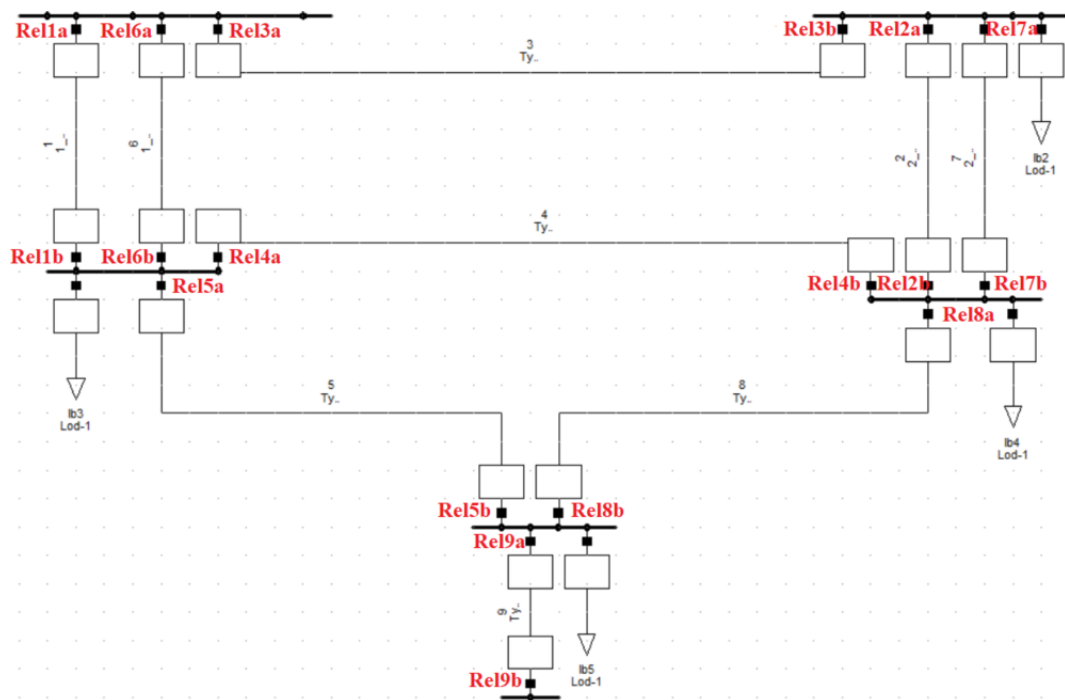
Rel1a Rel6a Rel3a

Rel3b Rel2a Rel7a

3
Ty..

1
1_..

6
1_..

2
2_..

7
2_..

lb2
Lod-1

4
Ty..

Rel1b Rel6b Rel4a

Rel5a

Rel4b Rel2b Rel7b

Rel8a

lb3
Lod-1

5
Ty..

8
Ty..

lb4
Lod-1

Rel5b Rel8b

Rel9a

9
Ty..

lb5
Lod-1

Rel9b